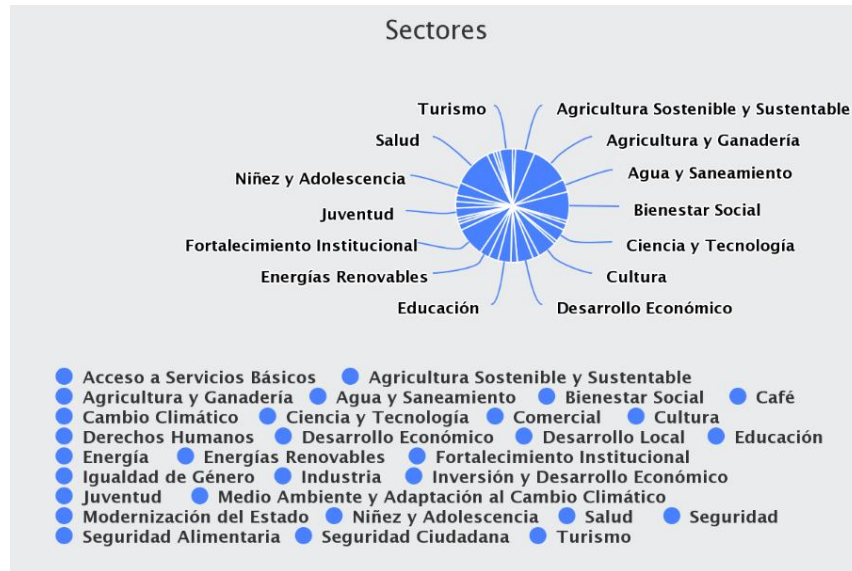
Sectores

Turismo
Salud
Niñez y Adolescencia
Juventud
Fortalecimiento Institucional
Energías Renovables
Educación
Agricultura Sostenible y Sustentable
Agricultura y Ganadería
Agua y Saneamiento
Bienestar Social
Ciencia y Tecnología
Cultura
Desarrollo Económico

Acceso a Servicios Básicos
Agricultura Sostenible y Sustentable
Agricultura y Ganadería
Agua y Saneamiento
Bienestar Social
Café
Cambio Climático
Ciencia y Tecnología
Comercial
Cultura
Derechos Humanos
Desarrollo Económico
Desarrollo Local
Educación
Energía
Energías Renovables
Fortalecimiento Institucional
Igualdad de Género
Industria
Inversión y Desarrollo Económico
Juventud
Medio Ambiente y Adaptación al Cambio Climático
Modernización del Estado
Niñez y Adolescencia
Salud
Seguridad
Seguridad Alimentaria
Seguridad Ciudadana
Turismo